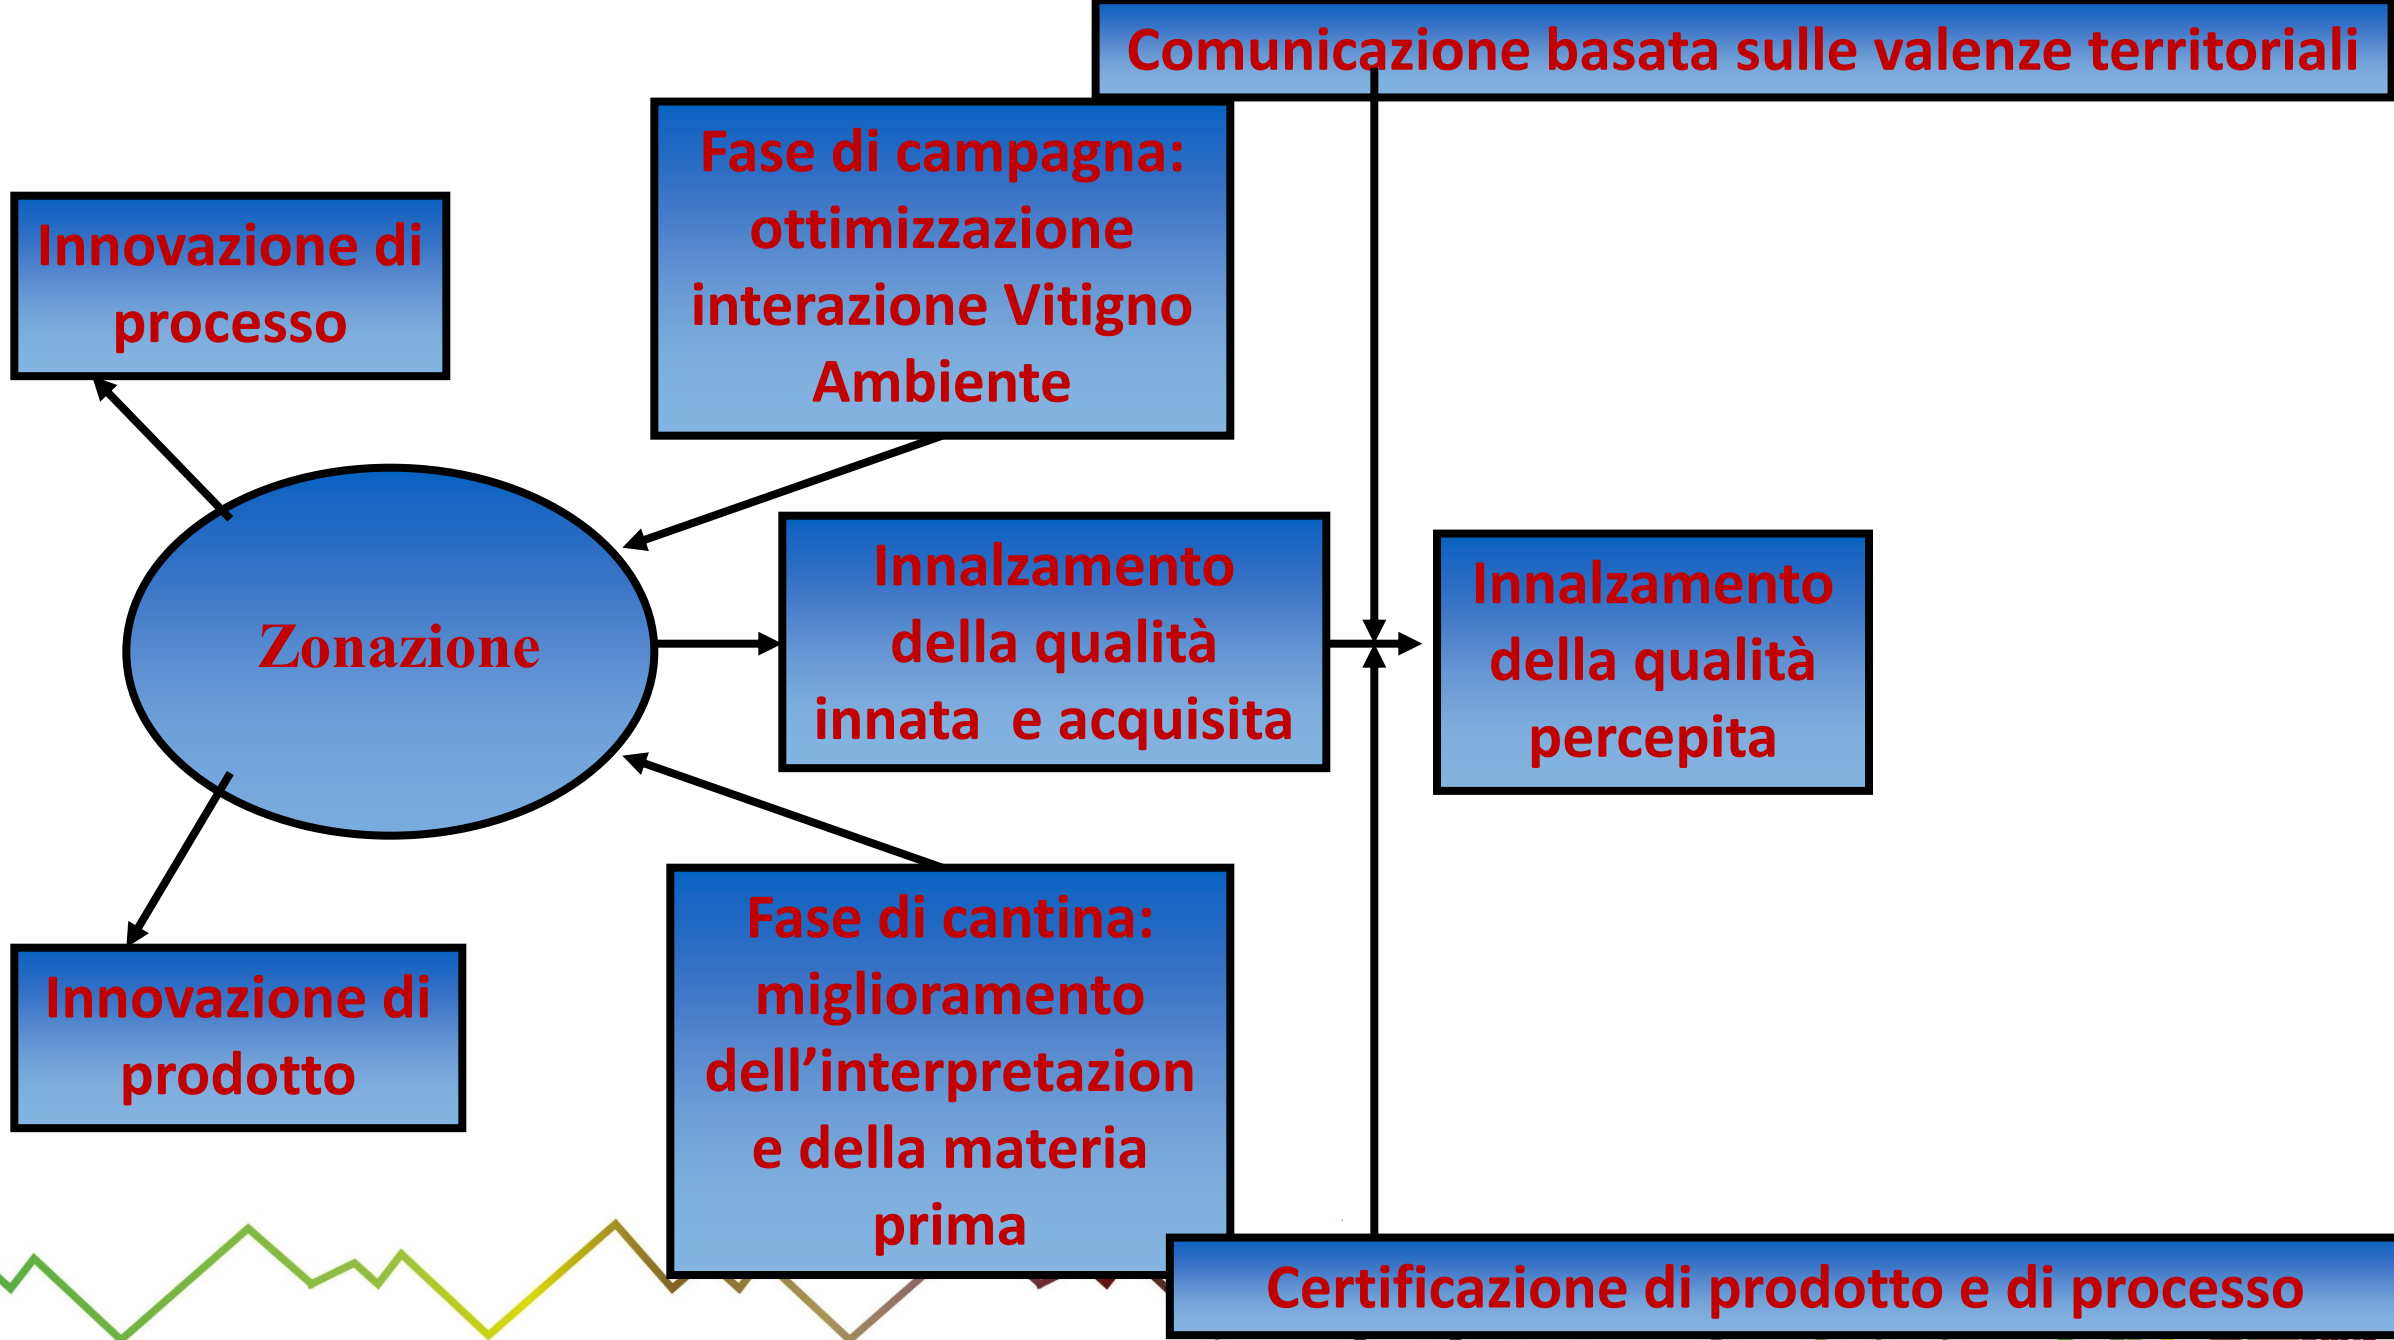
Comunicazione basata sulle valenze territoriali

Fase di campagna: ottimizzazione interazione Vitigno Ambiente

Innovazione di processo

Zonazione

Innalzamento della qualità innata e acquisita

Innalzamento della qualità percepita

Innovazione di prodotto

Fase di cantina: miglioramento dell’interpretazion e della materia prima

Certificazione di prodotto e di processo